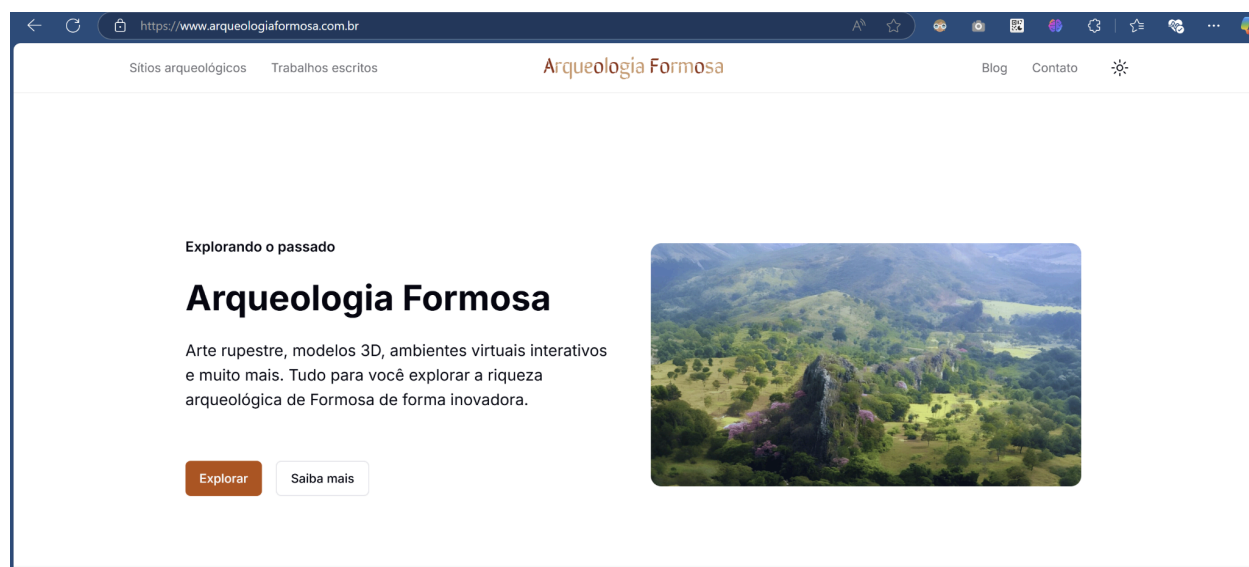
https://www.arqueologiaformosa.com.br

Sítios arqueológicos Trabalhos escritos

Arqueologia Formosa

Blog Contato

Explorando o passado

Arqueologia Formosa

Arte rupestre, modelos 3D, ambientes virtuais interativos e muito mais. Tudo para você explorar a riqueza arqueológica de Formosa de forma inovadora.

Explorar

Saiba mais